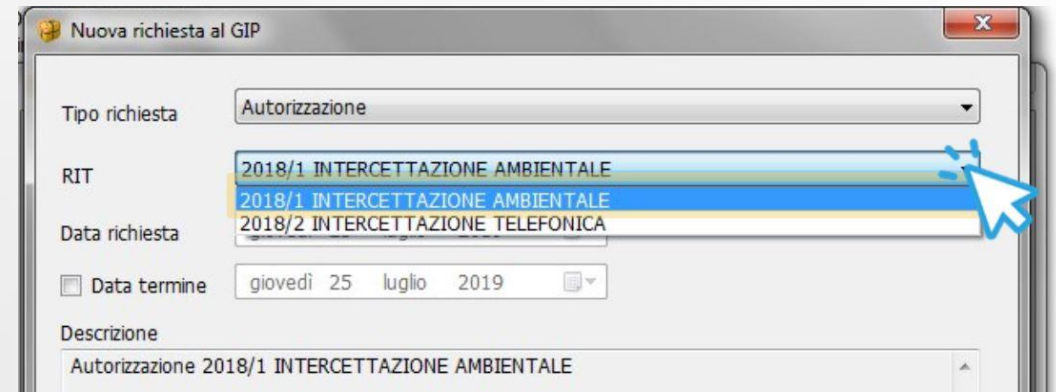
Nuova richiesta al GIP

Tipo richiesta
Autorizzazione

RIT
2018/1 INTERCETTAZIONE AMBIENTALE
2018/1 INTERCETTAZIONE AMBIENTALE
2018/2 INTERCETTAZIONE TELEFONICA

Data richiesta

Data termine
giovedì 25 luglio 2019

Descrizione
Autorizzazione 2018/1 INTERCETTAZIONE AMBIENTALE